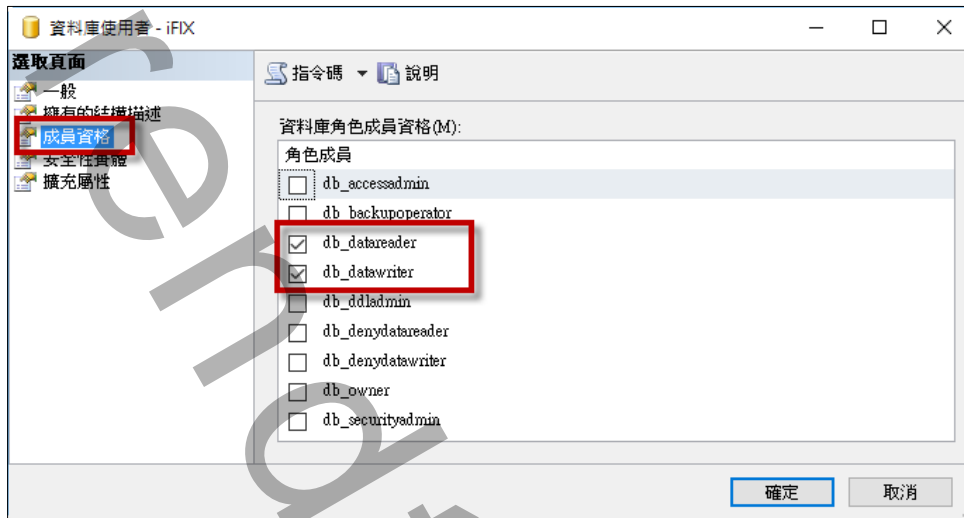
資料庫使用者 - iFIX

選取頁面
一般
擁有的結構描述
成員資格
安全性實體
擴充屬性

指令碼 ▾ 說明

資料庫角色成員資格(M):

角色成員
db_accessadmin
db_backupoperator
db_datareader
db_datawriter
db_ddladmin
db_denydatareader
db_denydatawriter
db_owner
db_securityadmin

確定
取消